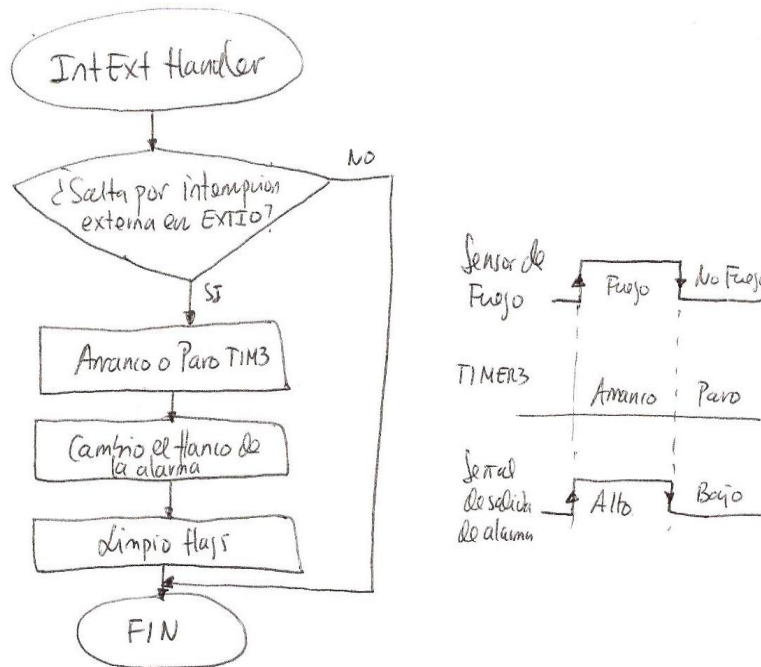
IntExt Handler

¿Salta por interrupcion externa en EXTI0?

NO

SI

Arranco o Paro TIM3

Cambio el flanco de la alarma

Limpio flags

FIN

Sensor de Fuego

Fuego

No Fuego

TIMER3

Arranco

Paro

Señal de salida de alarma

Alto

Bajo